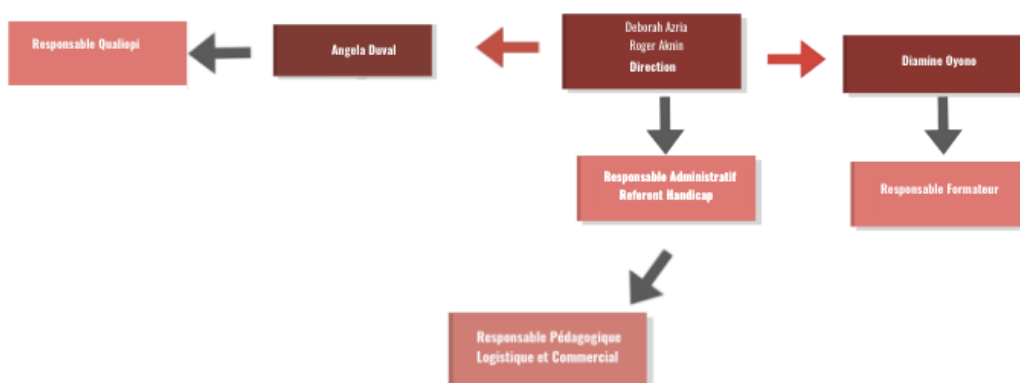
Responsable Qualiopi

Angela Duval

Deborah Azria
Roger Aknin
Direction

Diamine Oyono

Responsable Administratif
Referent Handicap

Responsable Formateur

Responsable Pédagogique
Logistique et Commercial